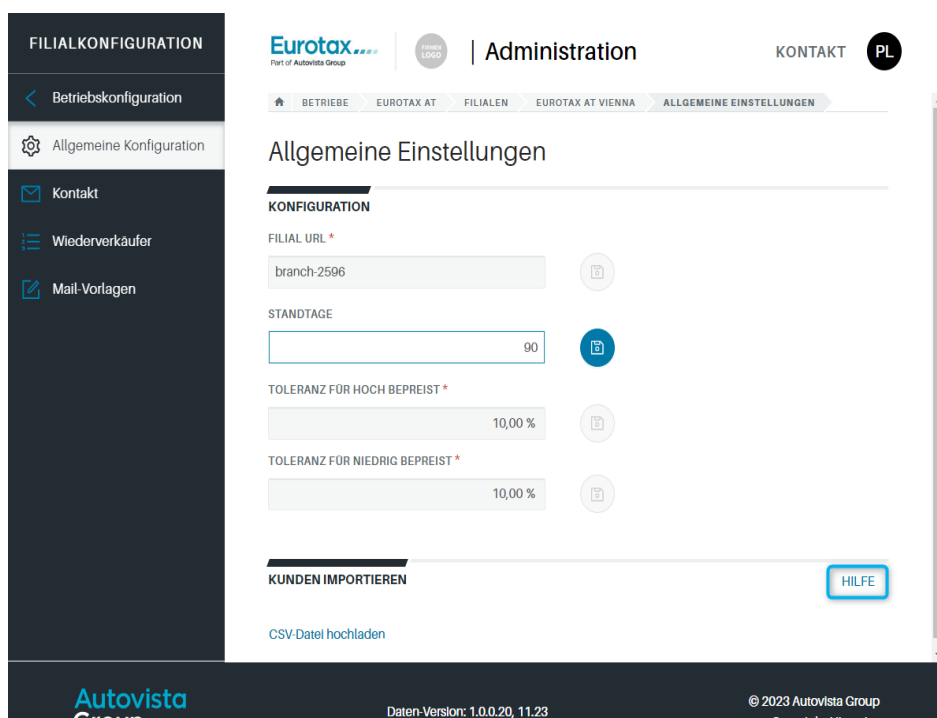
FILIALKONFIGURATION

Betriebskonfiguration

Allgemeine Konfiguration

Kontakt

Wiederverkäufer

Mail-Vorlagen

Eurotax
Part of Autovista Group

FIRMEN LOGO

| Administration

KONTAKT

PL

BETRIEBE EUROTAX AT FILIALEN EUROTAX AT VIENNA ALLGEMEINE EINSTELLUNGEN

Allgemeine Einstellungen

KONFIGURATION

FILIAL URL *

branch-2596

STANDTAGE

90

TOLERANZ FÜR HOCH BEPREIST *

10,00 %

TOLERANZ FÜR NIEDRIG BEPREIST *

10,00 %

KUNDEN IMPORTIEREN

HILFE

CSV-Datei hochladen

Autovista Group

Daten-Version: 1.0.0.20, 11.23

© 2023 Autovista Group

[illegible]